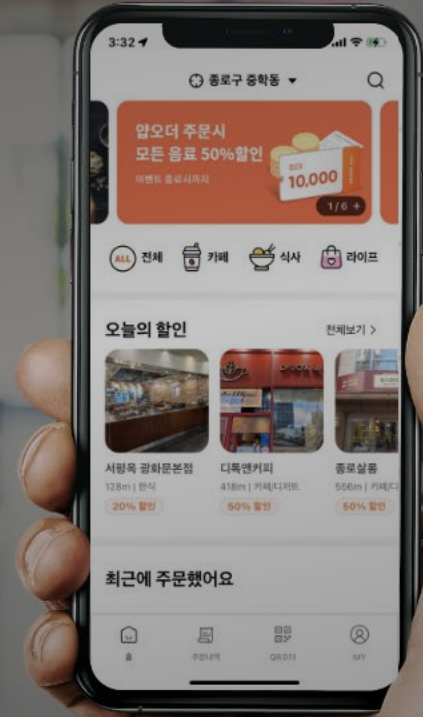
3:32

종로구 중학동

앱오더 주문시
모든 음료 50%할인

이벤트 종료시까지

10,000

1 / 6 +

ALL 전체
카페
식사
라이프

오늘의 할인
전체보기 >

서령옥 광화문본점
128m | 한식
20% 할인

디폭앤커피
418m | 카페/디저트
50% 할인

종로살롱
556m | 카페/디
50% 할인

최근에 주문했어요

홈
주문내역
QR오더
MY